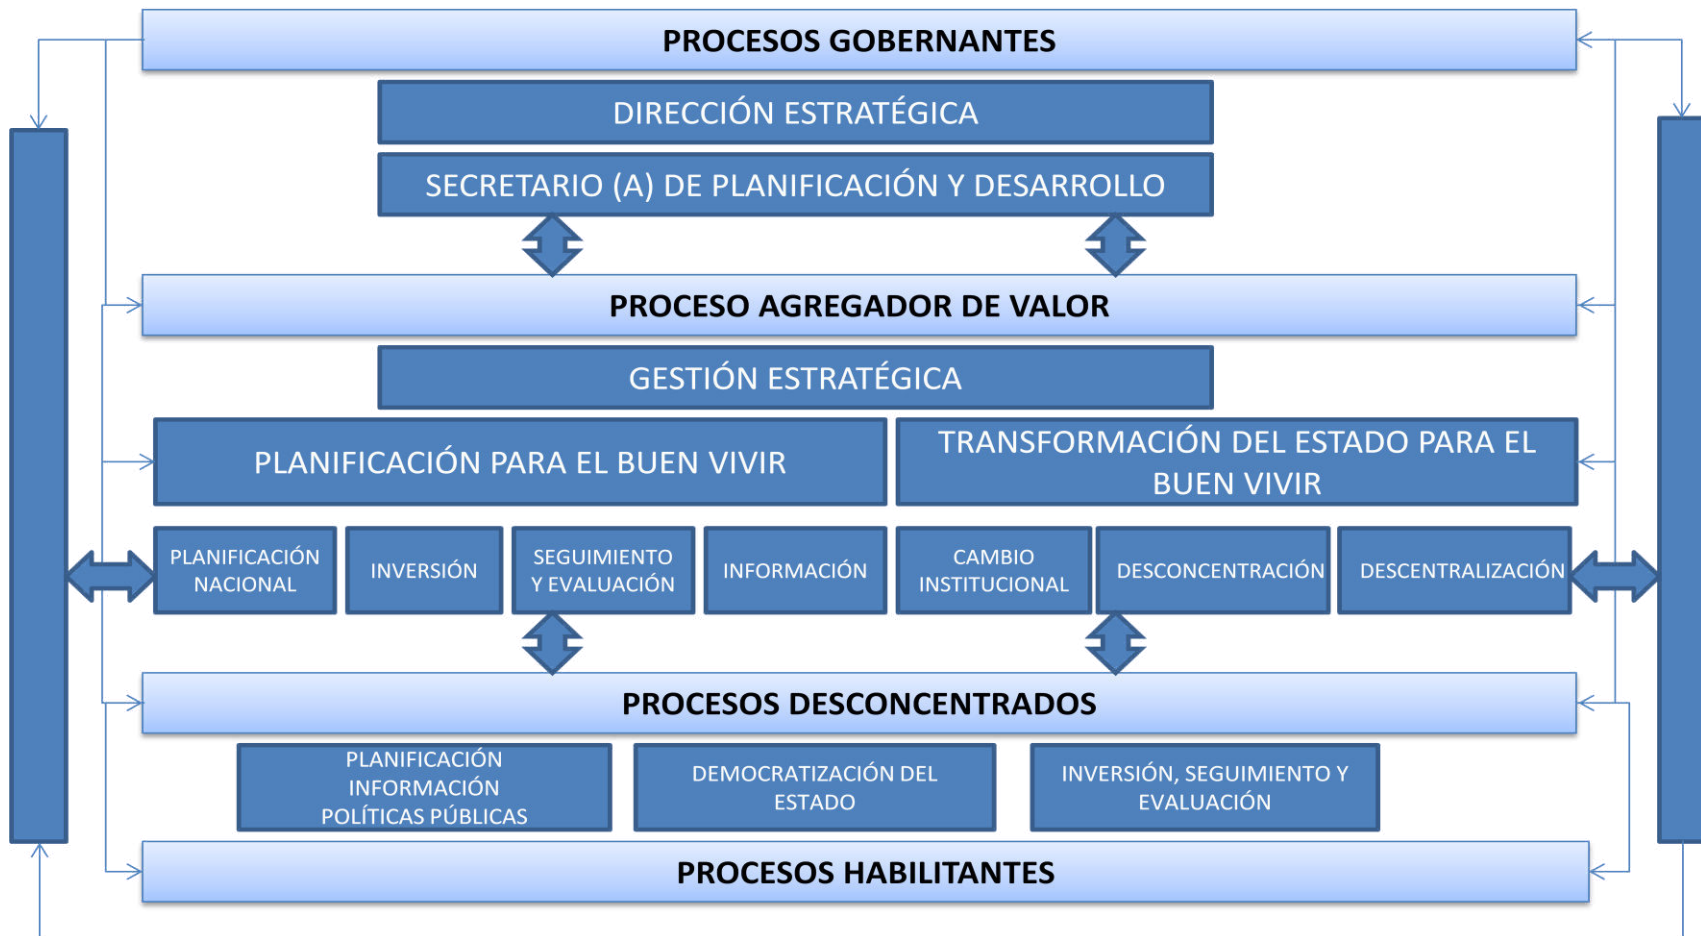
PROCESOS GOBERNANTES

DIRECCIÓN ESTRATÉGICA

SECRETARIO (A) DE PLANIFICACIÓN Y DESARROLLO

PROCESO AGREGADOR DE VALOR

GESTIÓN ESTRATÉGICA

PLANIFICACIÓN PARA EL BUEN VIVIR

TRANSFORMACIÓN DEL ESTADO PARA EL BUEN VIVIR

PLANIFICACIÓN NACIONAL

INVERSIÓN

SEGUIMIENTO Y EVALUACIÓN

INFORMACIÓN

CAMBIO INSTITUCIONAL

DESCONCENTRACIÓN

DESCENTRALIZACIÓN

PROCESOS DESCONCENTRADOS

PLANIFICACIÓN
INFORMACIÓN
POLÍTICAS PÚBLICAS

DEMOCRATIZACIÓN DEL ESTADO

INVERSIÓN, SEGUIMIENTO Y EVALUACIÓN

PROCESOS HABILITANTES